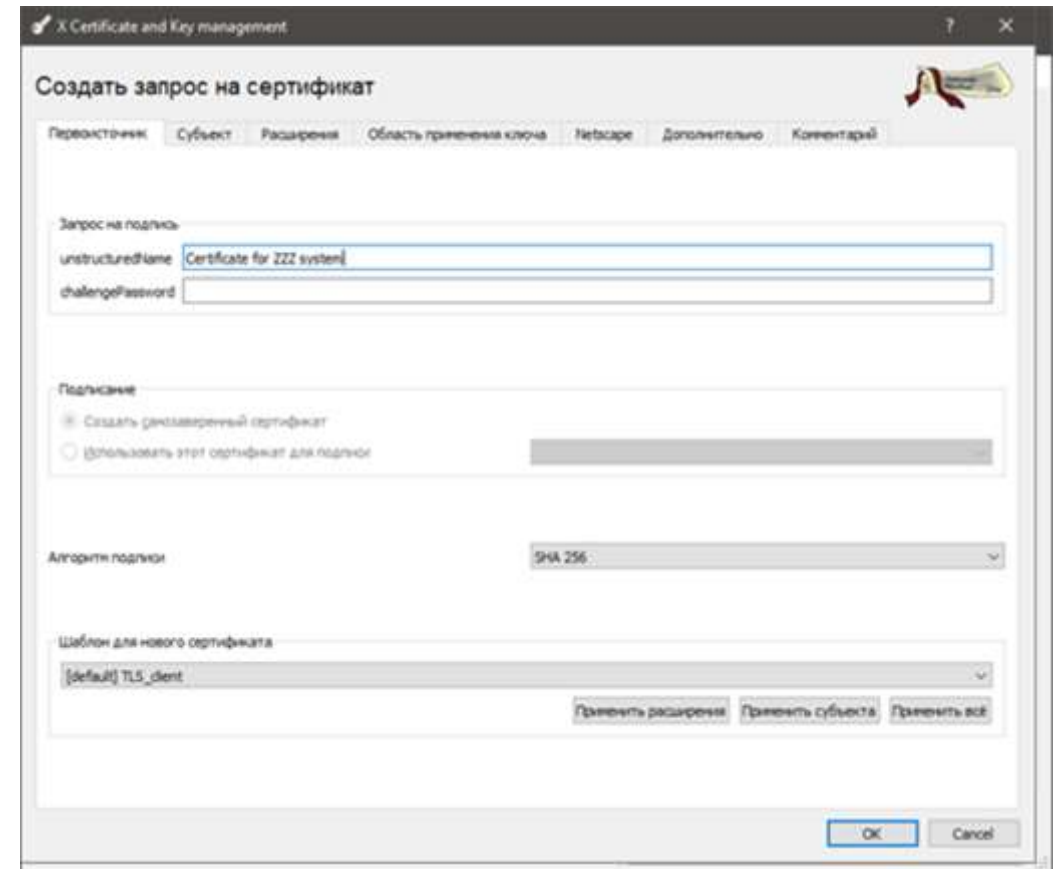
X Certificate and Key management

?

Создать запрос на сертификат

Первоисточник | Субъект | Расширения | Область применения ключа | Netscape | Дополнительно | Комментарий

Запрос на подпись

unstructuredName Certificate for ZZZ system

challengePassword

Подписание

Создать самозаверенный сертификат

Использовать этот сертификат для подписи

Алгоритм подписи

SHA 256

Шаблон для нового сертификата

[default] TLS_client

Применить расширения | Применить субъекта | Применить всё

OK | Cancel